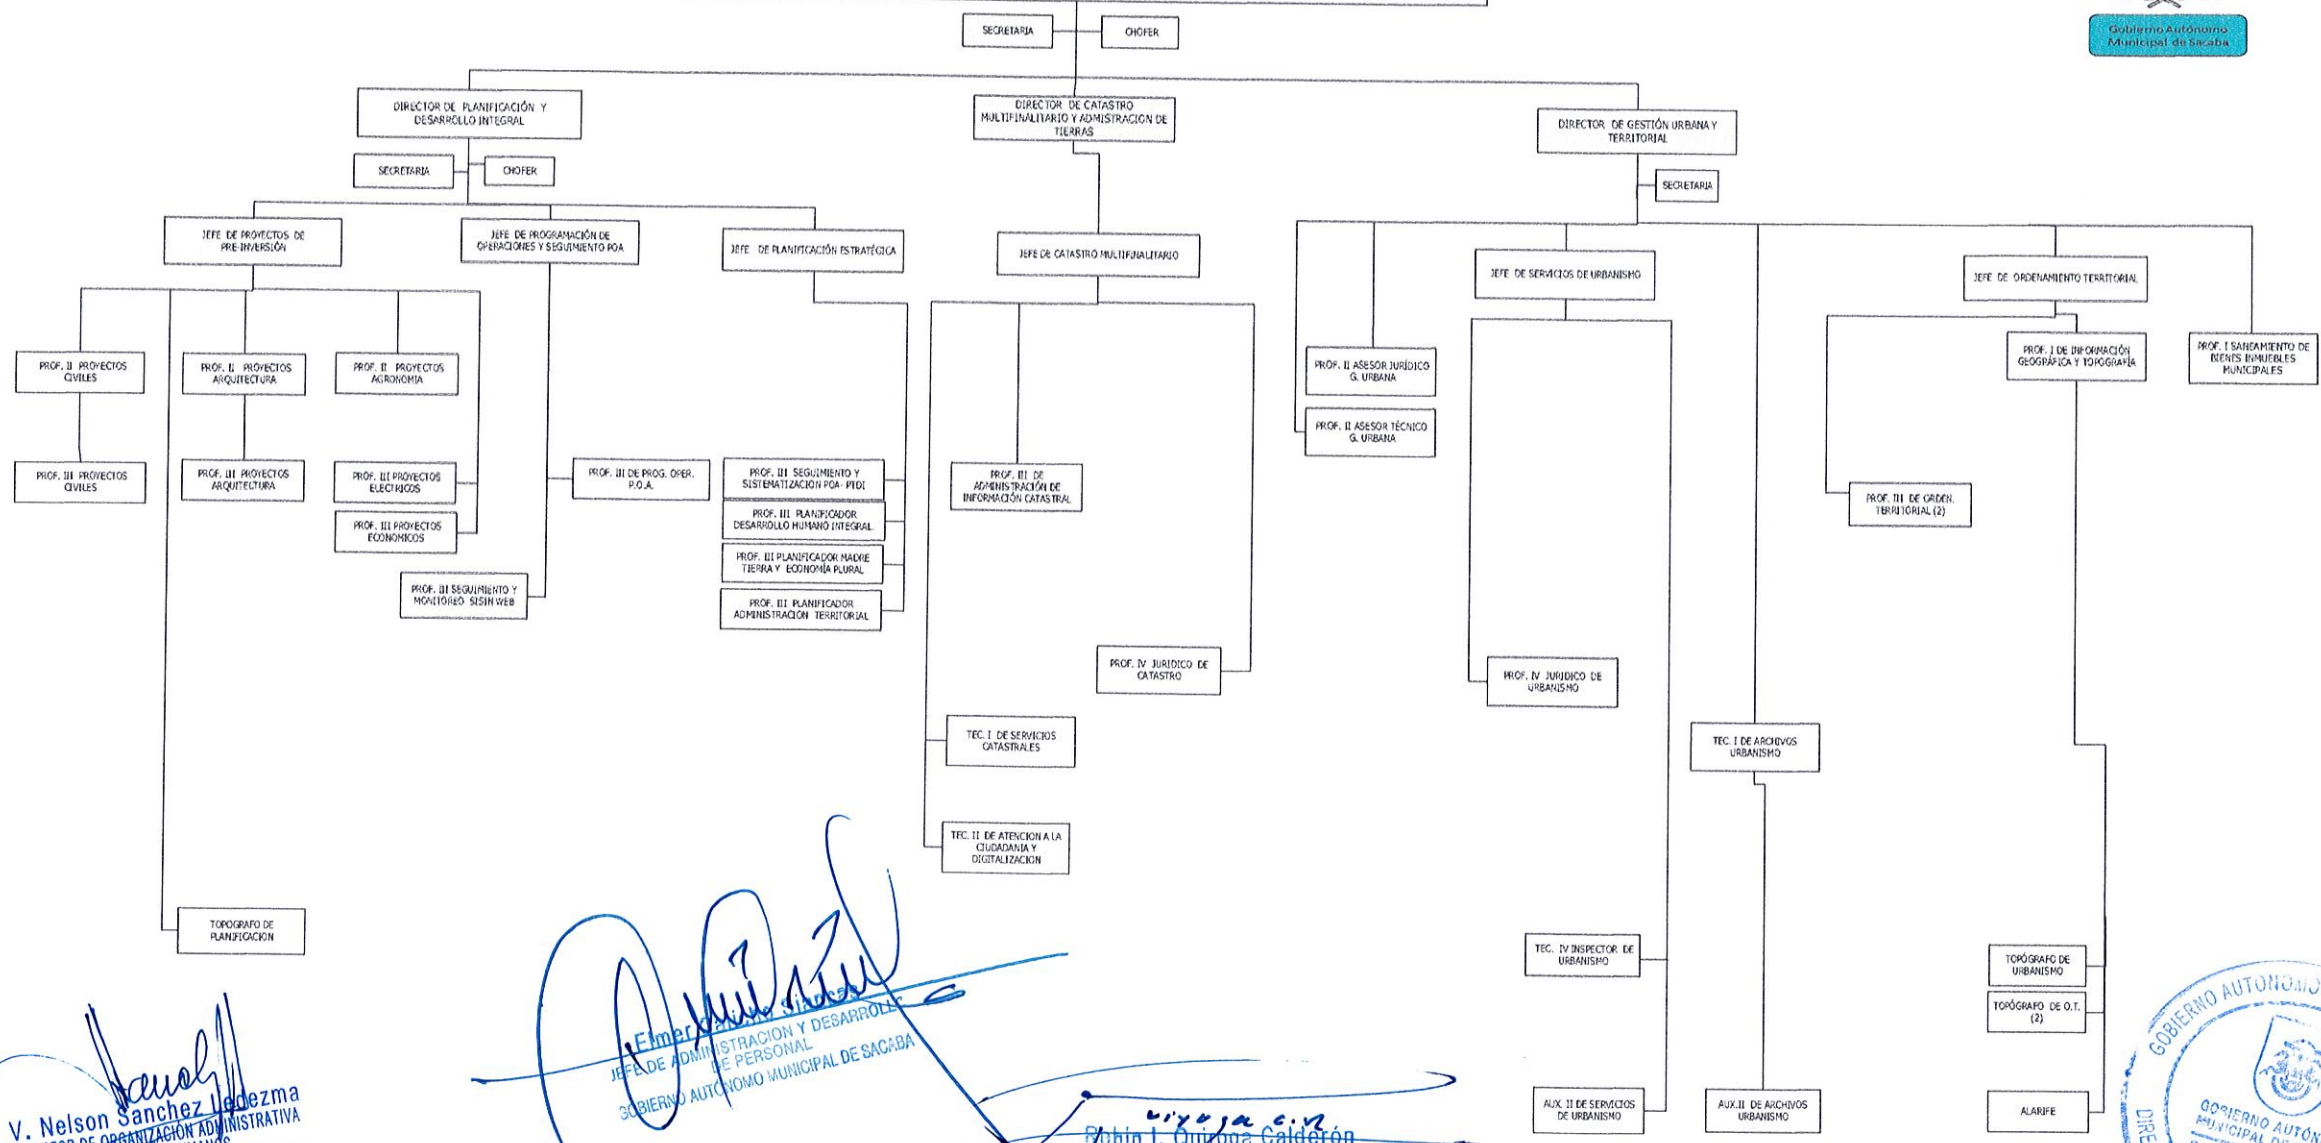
Gobierno Autónomo Municipal de Sacaba

SECRETARIA

CHOFER

DIRECTOR DE PLANIFICACIÓN Y DESARROLLO INTEGRAL

DIRECTOR DE CATASTRO MULTIFINALITARIO Y ADMINISTRACION DE TIERRAS

DIRECTOR DE GESTIÓN URBANA Y TERRITORIAL

SECRETARIA

CHOFER

SECRETARIA

JEFE DE PROYECTOS DE PRE-INVERSIÓN

JEFE DE PROGRAMACIÓN DE OPERACIONES Y SEGUIMIENTO POA

JEFE DE PLANIFICACIÓN ESTRATÉGICA

JEFE DE CATASTRO MULTIFINALITARIO

JEFE DE SERVICIOS DE URBANISMO

JEFE DE ORDENAMIENTO TERRITORIAL

PROF. II PROYECTOS CIVILES

PROF. II PROYECTOS ARQUITECTURA

PROF. II PROYECTOS AGRONOMIA

PROF. II ASESOR JURÍDICO G. URBANA

PROF. II ASESOR TÉCNICO G. URBANA

PROF. I DE INFORMACIÓN GEOGRÁFICA Y TOPOGRAFÍA

PROF. I SANEAMIENTO DE BIENES INMUEBLES MUNICIPALES

PROF. III PROYECTOS CIVILES

PROF. III PROYECTOS ARQUITECTURA

PROF. III PROYECTOS ELECTRICOS

PROF. III PROYECTOS ECONOMICOS

PROF. III DE PROG. OPER. P.O.A.

PROF. III SEGUIMIENTO Y SISTEMATIZACION POA- PTDI

PROF. III PLANIFICADOR DESARROLLO HUMANO INTEGRAL

PROF. III PLANIFICADOR MADRE TIERRA Y ECONOMÍA PLURAL

PROF. III PLANIFICADOR ADMINISTRACION TERRITORIAL

PROF. III SEGUIMIENTO Y MONITOREO SISIN WEB

PROF. III DE ADMINISTRACIÓN DE INFORMACIÓN CATASTRAL

PROF. III DE ORDEN. TERRITORIAL (2)

PROF. IV JURIDICO DE CATASTRO

PROF. IV JURIDICO DE URBANISMO

TEC. I DE SERVICIOS CATASTRALES

TEC. I DE ARCHIVOS URBANISMO

TEC. II DE ATENCION A LA CIUDADANIA Y DIGITALIZACION

TOPOGRAFO DE PLANIFICACION

TEC. IV INSPECTOR DE URBANISMO

TOPÓGRAFO DE URBANISMO

TOPÓGRAFO DE O.T. (2)

AUX. II DE SERVICIOS DE URBANISMO

AUX.II DE ARCHIVOS URBANISMO

ALARIFE

V. Nelson Sanchez Ledezma
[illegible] DE ORGANIZACIÓN ADMINISTRATIVA

Elmer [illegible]
JEFE DE ADMINISTRACION Y DESARROLLO DE PERSONAL
GOBIERNO AUTÓNOMO MUNICIPAL DE SACABA

Rubin L. Quiroga Calderón

GOBIERNO AUTÓNOMO
GOBIERNO AUTÓNOMO MUNICIPAL DE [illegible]
DIRE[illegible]